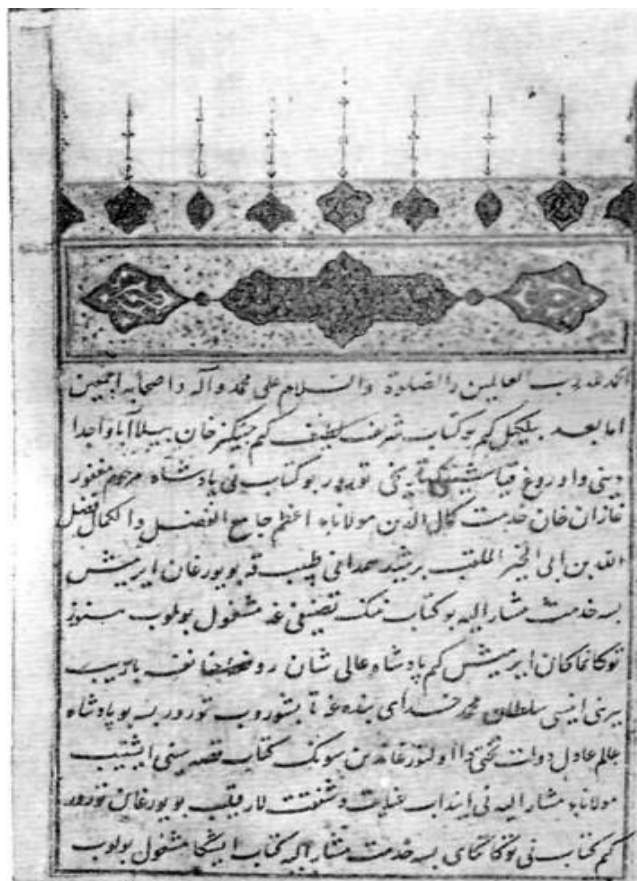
الحمد لله رب العالمین والصلوة والسلام علی محمد وآله واصحابه اجمعین
اما بعد بیلکیل کیم بو کتاب شریف لطیف کیم چینگیز خان بیلا آبا و اجدا
دینی واوروغ قیاشینی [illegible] توبوروب کتابنی پادشاه مرحوم مغفور
غازان خان خدمت کمال الدین مولانا اعظم جامع الفضل والکمال فضل
الله بن ابی الخیر الملقب برشید همدانی طبیب قه بویوردی ایرمیش
بس خدمت مشار الیه بو کتاب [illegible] تصنیفی غه مشغول بولوب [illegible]
توکاتماکان ایرمیش کیم پادشاه عالی شان روضه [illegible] بادیب
بیرنی اینیسی سلطان محمد خدای بنده غه تابشوروب توروربه بو پادشاه
علم عادل دولت تختی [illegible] اولتوردی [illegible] بو سوزنی کتاب قصه سینی ایشتیب
مولانا مشار الیه نی اندا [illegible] عنایت و شفقت لار قیلیب بویوردی کیم توروب
کیم کتاب نی توکنکالی به خدمت مشار الیه کتاب ایشکا مشغول بولوب